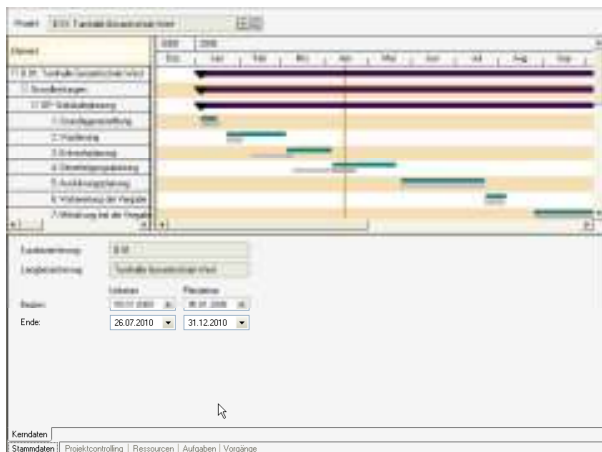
Projekt: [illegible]

Element

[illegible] 2008 | 2009

Dez | Jan | Feb | Mrz | Apr | Mai | Jun | Jul | Aug | Sep

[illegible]

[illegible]

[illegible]

1. Grundlagenermittlung

2. Vorplanung

3. Entwurfsplanung

4. Genehmigungsplanung

5. Ausführungsplanung

6. Vorbereitung der Vergabe

7. Mitwirkung bei der Vergabe

Kurzbezeichnung: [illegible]

Langbezeichnung: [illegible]

Ist-Datum | Plandatum

Beginn: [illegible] | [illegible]

Ende: 26.07.2010 | 31.12.2010

Kerndaten

Stammdaten | Projektcontrolling | Ressourcen | Aufgaben | Vorgänge